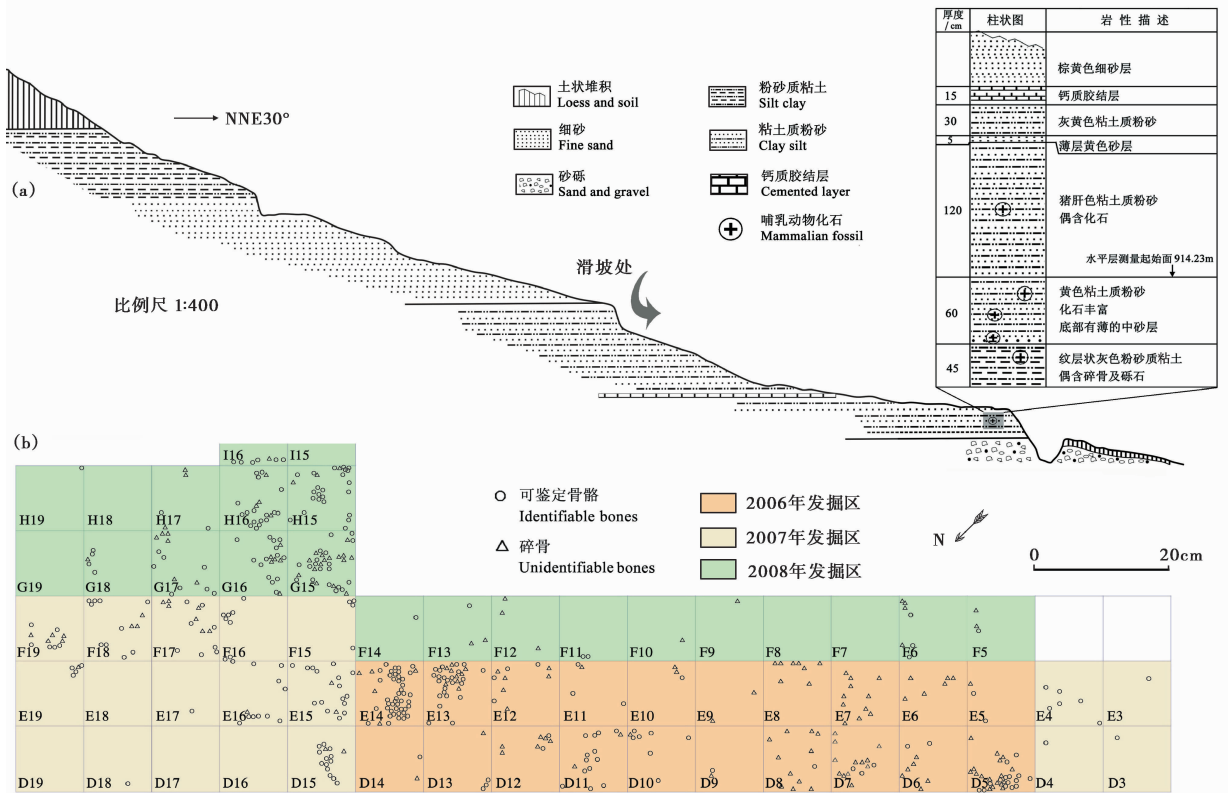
(a)

NNE30°

土状堆积
Loess and soil

细砂
Fine sand

砂砾
Sand and gravel

粉砂质粘土
Silt clay

粘土质粉砂
Clay silt

钙质胶结层
Cemented layer

哺乳动物化石
Mammalian fossil

滑坡处

比例尺 1:400

| 厚度/cm | 柱状图 | 岩性描述 |
|---|---|---|
| | | 棕黄色细砂层 |
| 15 | | 钙质胶结层 |
| 30 | | 灰黄色粘土质粉砂 |
| 5 | | 薄层黄色砂层 |
| 120 | | 猪肝色粘土质粉砂 偶含化石 |
| 60 | | 黄色粘土质粉砂 化石丰富 底部有薄的中砂层 |
| 45 | | 纹层状灰色粉砂质粘土 偶含碎骨及砾石 |

水平层测量起始面 914.23m

(b)

I16 I15
H19 H18 H17 H16 H15
G19 G18 G17 G16 G15
F19 F18 F17 F16 F15 F14 F13 F12 F11 F10 F9 F8 F7 F6 F5
E19 E18 E17 E16 E15 E14 E13 E12 E11 E10 E9 E8 E7 E6 E5 E4 E3
D19 D18 D17 D16 D15 D14 D13 D12 D11 D10 D9 D8 D7 D6 D5 D4 D3

可鉴定骨骼
Identifiable bones

碎骨
Unidentifiable bones

2006年发掘区
2007年发掘区
2008年发掘区

N

0 20cm